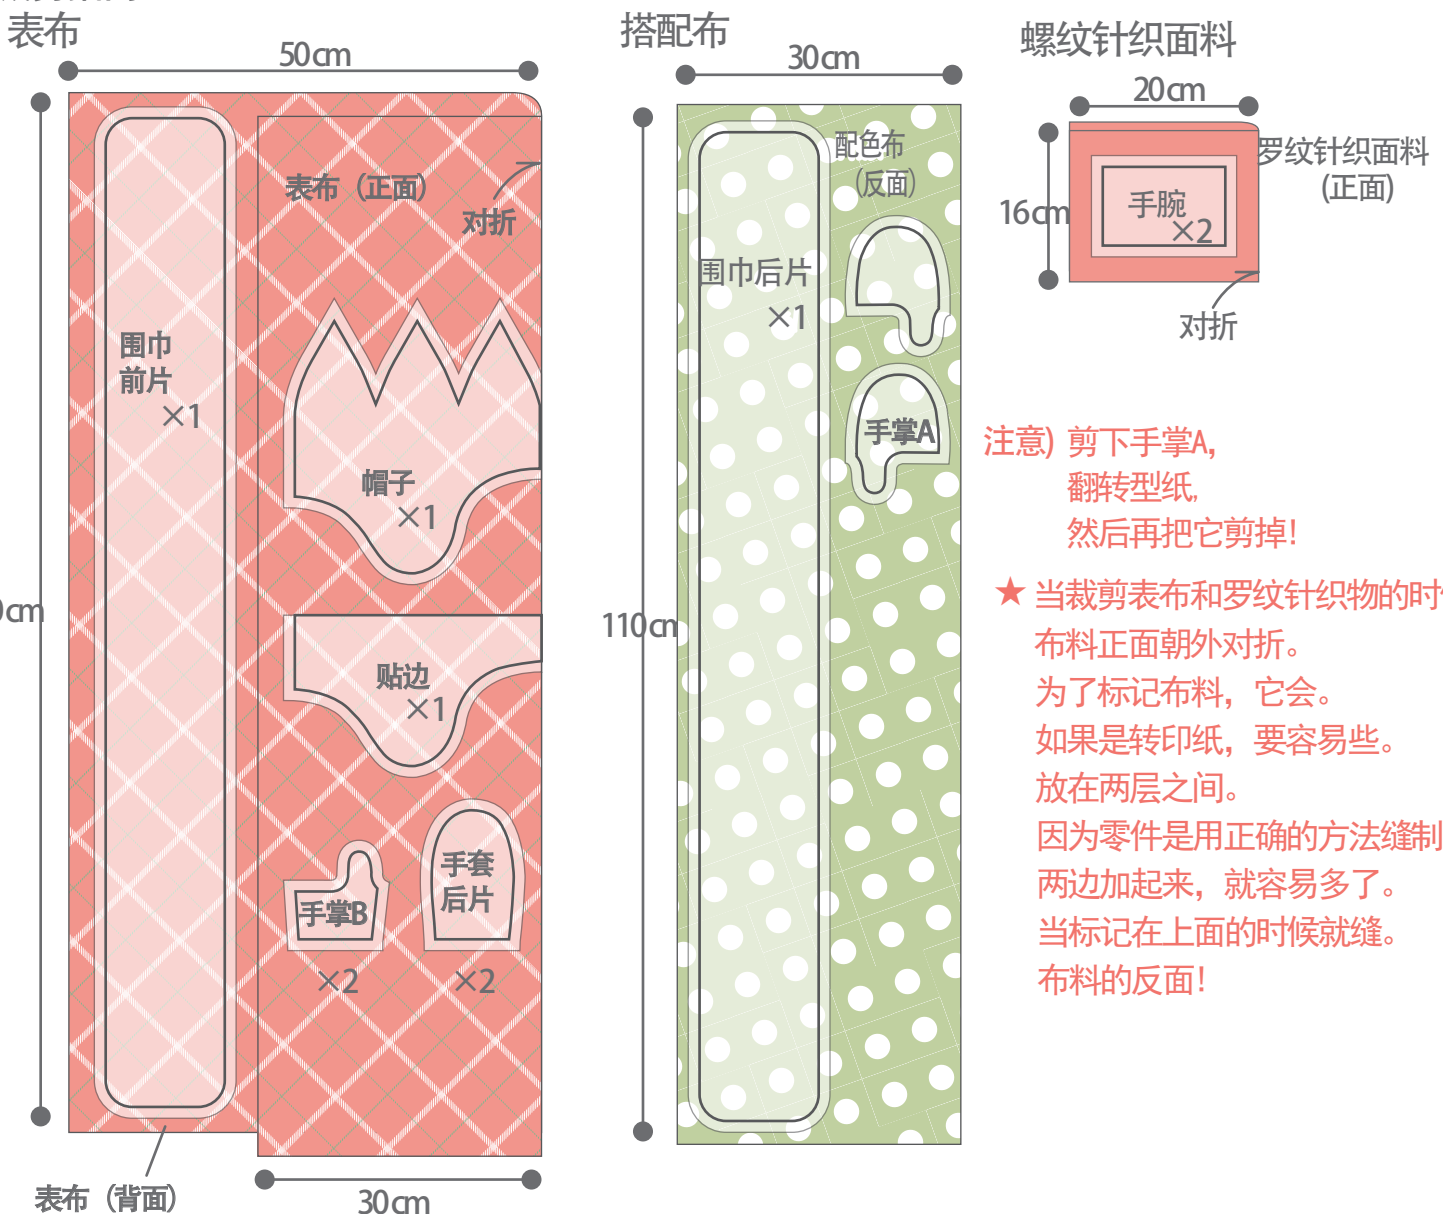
表布

50cm

0cm

围巾
前片
×1

表布（正面）

对折

帽子
×1

贴边
×1

手掌B
×2

手套
后片
×2

表布（背面）

30cm

搭配布

30cm

110cm

配色布
（反面）

围巾后片
×1

手掌A

螺纹针织面料

20cm

16cm

手腕
×2

罗纹针织面料
（正面）

对折

注意）剪下手掌A，
翻转型纸，
然后再把它剪掉！

★ 当裁剪表布和罗纹针织物的时
布料正面朝外对折。
为了标记布料，它会。
如果是转印纸，要容易些。
放在两层之间。
因为零件是用正确的方法缝制
两边加起来，就容易多了。
当标记在上面的时候就缝。
布料的反面！